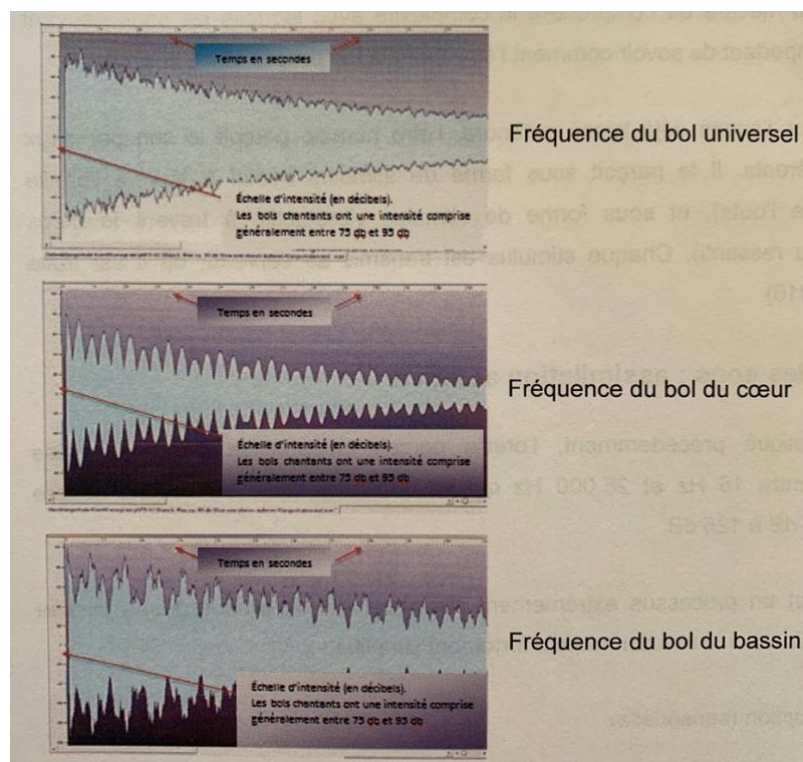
Temps en secondes

Échelle d'intensité (en décibels).
Les bols chantants ont une intensité comprise généralement entre 75 db et 95 db

Fréquence du bol universel

Temps en secondes

Échelle d'intensité (en décibels).
Les bols chantants ont une intensité comprise généralement entre 75 db et 95 db

Fréquence du bol du cœur

Temps en secondes

Échelle d'intensité (en décibels).
Les bols chantants ont une intensité comprise généralement entre 75 db et 95 db

Fréquence du bol du bassin